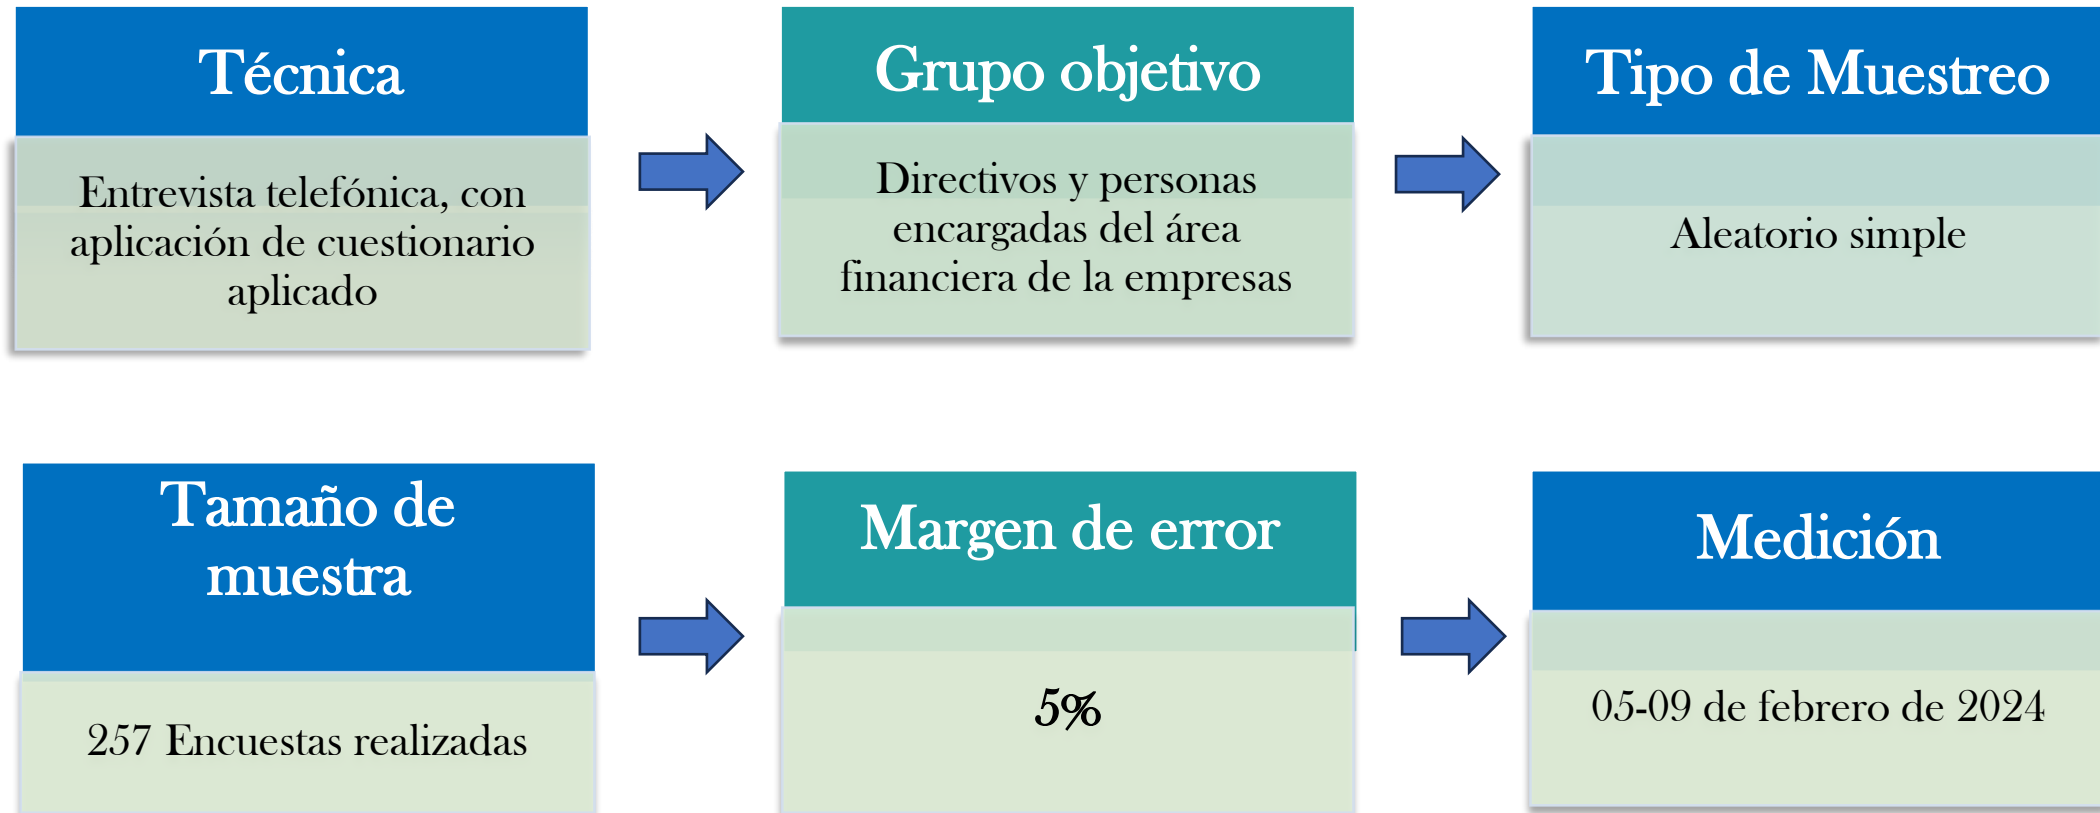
Técnica

Entrevista telefónica, con aplicación de cuestionario aplicado

Grupo objetivo

Directivos y personas encargadas del área financiera de la empresas

Tipo de Muestreo

Aleatorio simple

Tamaño de muestra

257 Encuestas realizadas

Margen de error

5%

Medición

05-09 de febrero de 2024